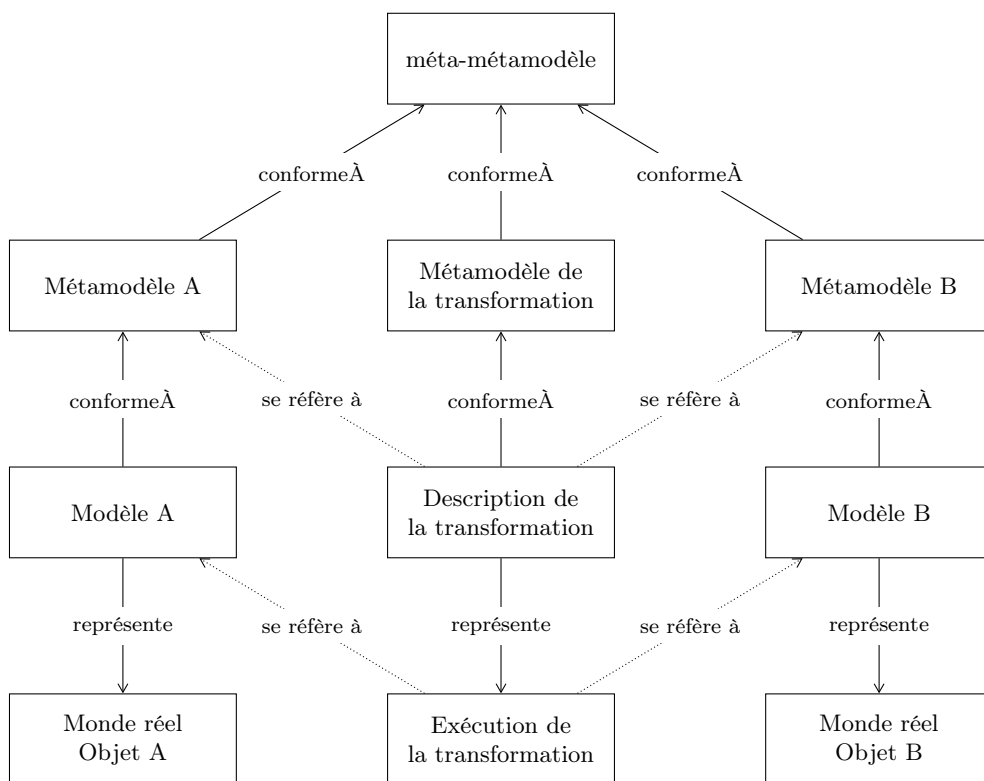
méta-métamodèle

conformeÀ

conformeÀ

conformeÀ

Métamodèle A

Métamodèle de la transformation

Métamodèle B

conformeÀ

se réfère à

conformeÀ

se réfère à

conformeÀ

Modèle A

Description de la transformation

Modèle B

représente

se réfère à

représente

se réfère à

représente

Monde réel Objet A

Exécution de la transformation

Monde réel Objet B